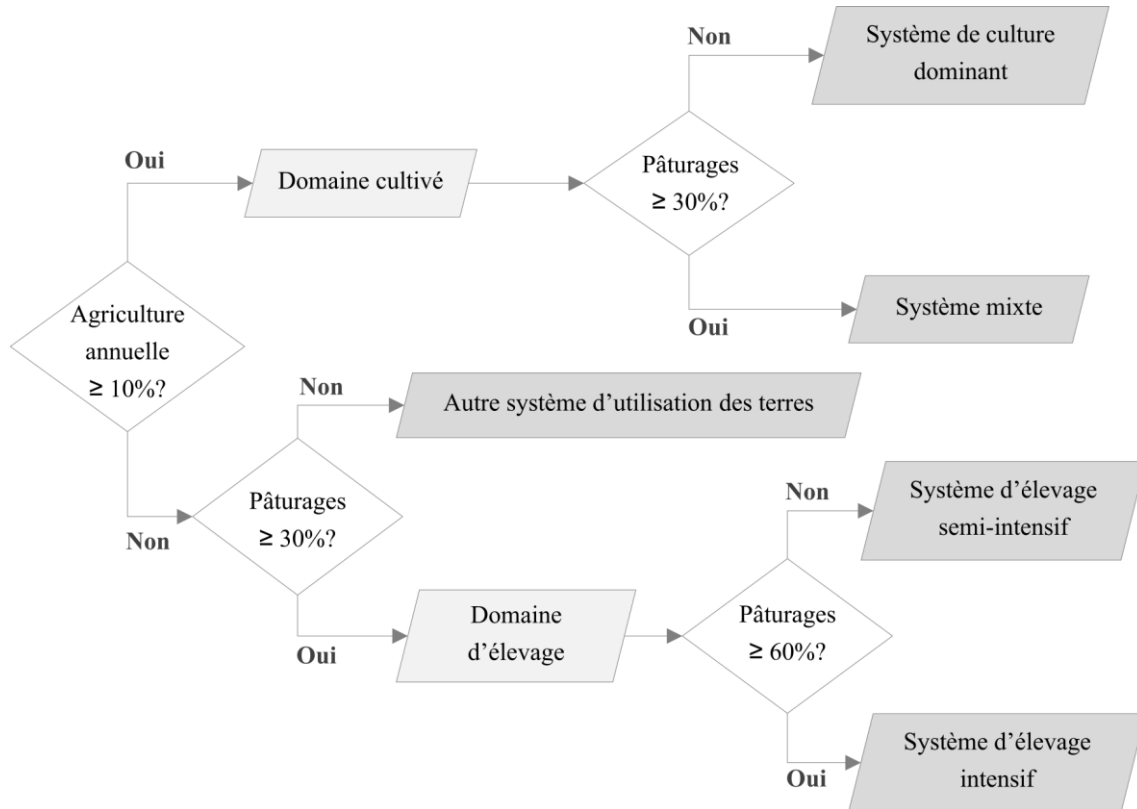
Agriculture annuelle ≥ 10%?

Oui

Domaine cultivé

Pâturages ≥ 30%?

Non

Système de culture dominant

Oui

Système mixte

Non

Pâturages ≥ 30%?

Non

Autre système d'utilisation des terres

Oui

Domaine d'élevage

Pâturages ≥ 60%?

Non

Système d'élevage semi-intensif

Oui

Système d'élevage intensif